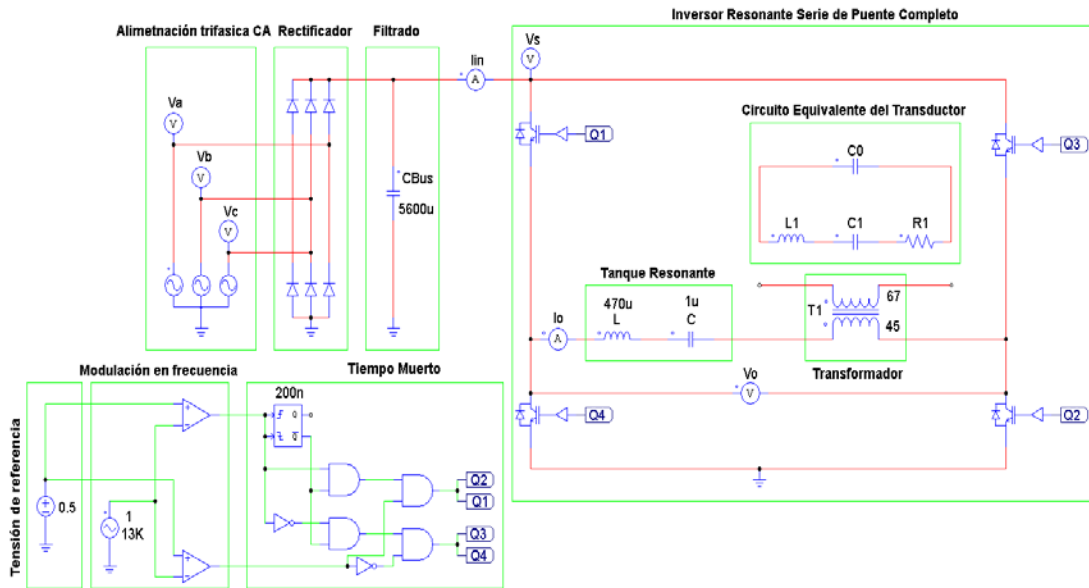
Alimetnación trifasica CA
Rectificador
Filtrado
Inversor Resonante Serie de Puente Completo
Iin
Vs
Va
Vb
Vc
CBus
5600u
Q1
Q3
Circuito Equivalente del Transductor
C0
L1
C1
R1
Tanque Resonante
470u
L
1u
C
T1
67
45
Io
Transformador
Vo
Q4
Q2
Modulación en frecuencia
Tiempo Muerto
200n
Q2
Q1
Q3
Q4
Tensión de referencia
0.5
1
13K